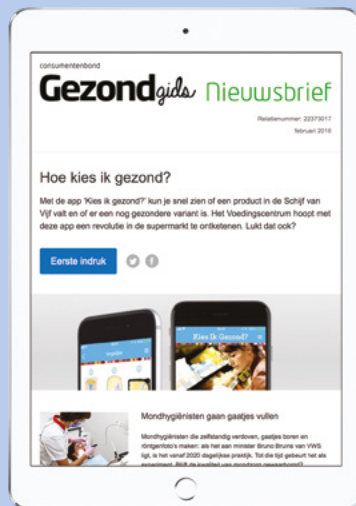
consumentenbond

Gezondgids Nieuwsbrief

Relatienummer: 22373017
februari 2016

Hoe kies ik gezond?

Met de app 'Kies ik gezond?' kun je snel zien of een product in de Schijf van Vijf valt en of er een nog gezondere variant is. Het Voedingscentrum hoopt met deze app een revolutie in de supermarkt te ontketenen. Lukt dat ook?

Eerste indruk

Kies Ik Gezond?

Mondhygiënisten gaan gaatjes vullen

Mondhygiënisten die zelfstandig werken, gaatjes boren en röntgenfoto's maken: als het aan minister Bruno Bruins van VWS ligt, is het vanaf 2020 dagelijkse praktijk. Tot die tijd gebeurt het als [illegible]